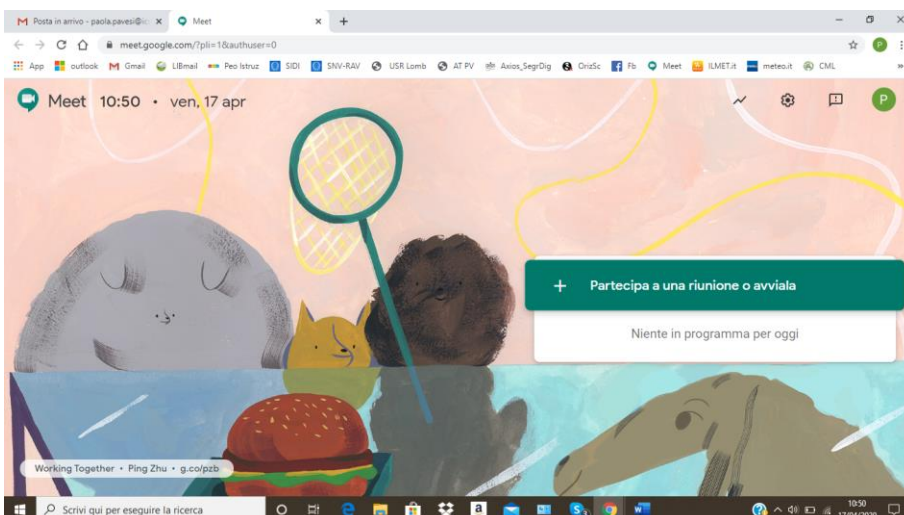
M Posta in arrivo - paola.pavesi@i ×   Meet ×  +

meet.google.com/?pli=1&authuser=0

App  outlook  Gmail  LIBmail  Peo Istruz  SIDI  SNV-RAV  USR Lomb  AT PV  Axios_SegrDig  OrizSc  Fb  Meet  ILMET.it  meteo.it  CML

Meet 10:50 • ven, 17 apr

P

+ Partecipa a una riunione o avviala

Niente in programma per oggi

Working Together • Ping Zhu • g.co/pzb

Scrivi qui per eseguire la ricerca

10:50
17/04/2020